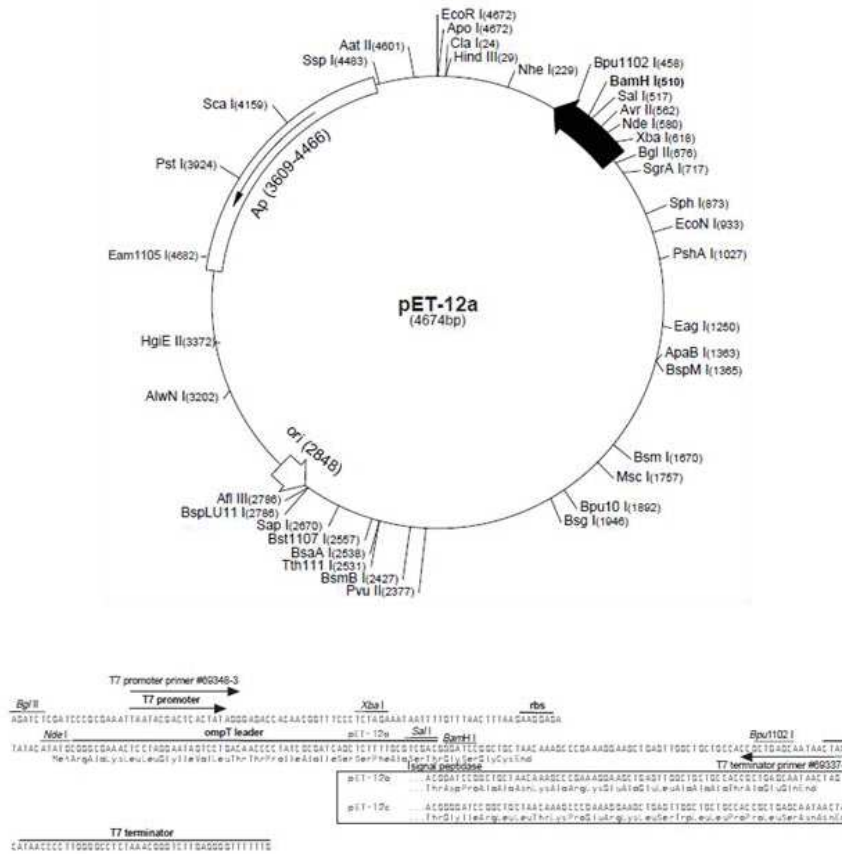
EcoR I(4672)
Apo I(4672)
Cla I(24)
Hind III(29)
Aat II(4601)
Ssp I(4483)
Nhe I(229)
Bpu1102 I(458)
BamH I(510)
Sal I(517)
Avr II(562)
Nde I(580)
Xba I(618)
Bgl II(676)
SgrA I(717)
Sca I(4159)
Pst I(3924)
Ap (3609-4466)
Sph I(873)
EcoN I(933)
PshA I(1027)
Eam1105 I(4682)
pET-12a
(4674bp)
Eag I(1250)
ApaB I(1363)
BspM I(1365)
HgiE II(3372)
AlwN I(3202)
ori (2848)
Bsm I(1670)
Msc I(1757)
Afl III(2786)
BspLU11 I(2786)
Sap I(2670)
Bst1107 I(2557)
BsaA I(2538)
Tth111 I(2531)
BsmB I(2427)
Pvu II(2377)
Bpu10 I(1892)
Bsg I(1946)

T7 promoter primer #69348-3
T7 promoter
Bgl II
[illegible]
Xba I
rbs
Nde I
ompT leader
pET-12a
Sal I
BamH I
Bpu1102 I
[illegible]
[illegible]
signal peptidase
T7 terminator primer #69337
pET-12a
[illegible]
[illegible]
pET-12c
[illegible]
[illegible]
T7 terminator
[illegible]